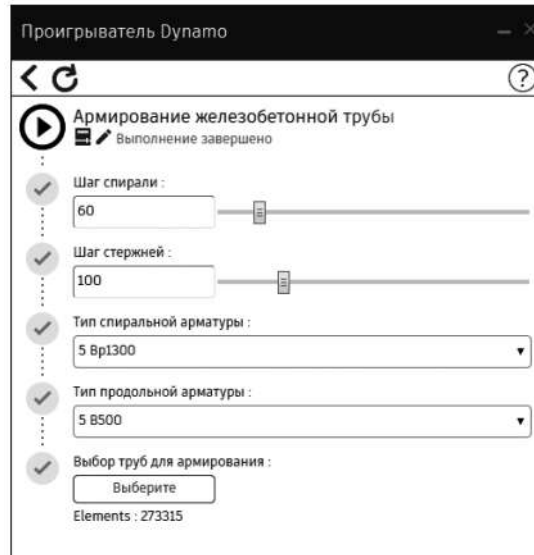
Проигрыватель Dynamo

Армирование железобетонной трубы
Выполнение завершено

Шаг спирали :
60

Шаг стержней :
100

Тип спиральной арматуры :
5 Вр1300

Тип продольной арматуры :
5 В500

Выбор труб для армирования :
Выберите
Elements : 273315